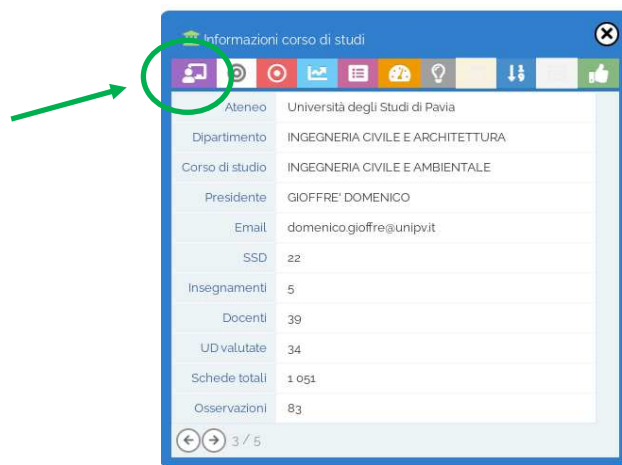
Informazioni corso di studi

| | |
|---|---|
| Ateneo | Università degli Studi di Pavia |
| Dipartimento | INGEGNERIA CIVILE E ARCHITETTURA |
| Corso di studio | INGEGNERIA CIVILE E AMBIENTALE |
| Presidente | GIOFFRE' DOMENICO |
| Email | domenico.gioffre@unipv.it |
| SSD | 22 |
| Insegnamenti | 5 |
| Docenti | 39 |
| UD valutate | 34 |
| Schede totali | 1 051 |
| Osservazioni | 83 |

3 / 5